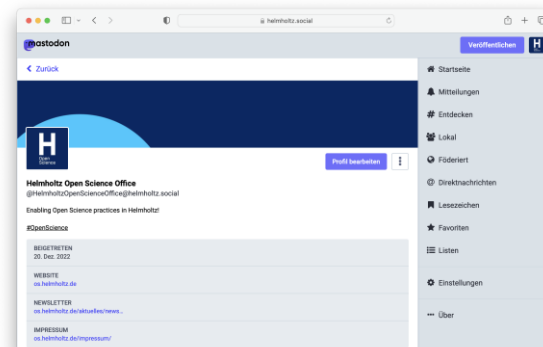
helmholtz.social

mastodon

Veröffentlichen

H

Zurück

H
Open Science

Profil bearbeiten

Helmholtz Open Science Office
@HelmholtzOpenScienceOffice@helmholtz.social

Enabling Open Science practices in Helmholtz!

#OpenScience

BEIGETRETEN
20. Dez. 2022

WEBSITE
os.helmholtz.de

NEWSLETTER
os.helmholtz.de/aktuelles/news...

IMPRESSUM
os.helmholtz.de/impressum/

Startseite
Mitteilungen
Entdecken
Lokal
Föderiert
Direktnachrichten
Lesezeichen
Favoriten
Listen
Einstellungen
Über